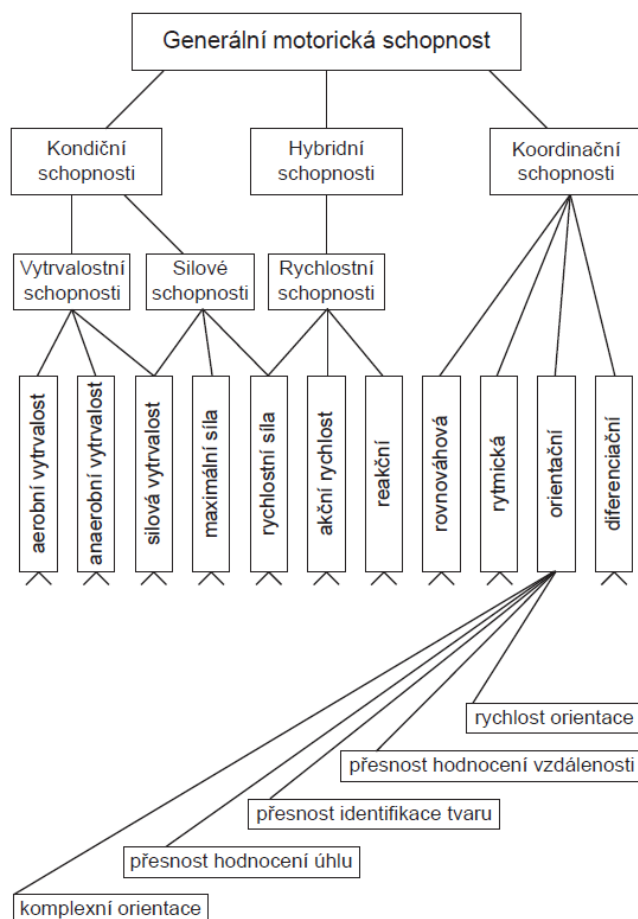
Generální motorická schopnost

Kondiční schopnosti

Hybridní schopnosti

Koordinační schopnosti

Vytrvalostní schopnosti

Silové schopnosti

Rychlostní schopnosti

aerobní vytrvalost

anaerobní vytrvalost

silová vytrvalost

maximální síla

rychlostní síla

akční rychlost

reakční

rovnováhová

rytmická

orientační

diferenciační

rychlost orientace

přesnost hodnocení vzdálenosti

přesnost identifikace tvaru

přesnost hodnocení úhlu

komplexní orientace